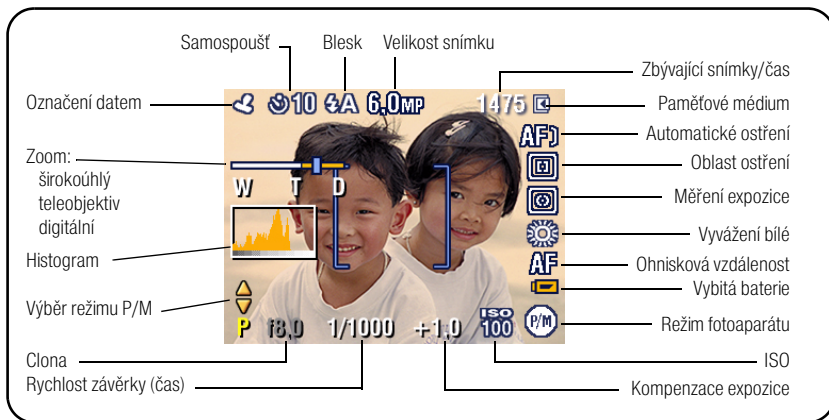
Samospoušť

Blesk

Velikost snímku

Zbývající snímky/čas

Označení datem

10

6,0 MP

1475

Paměťové médium

Automatické ostření

Zoom:
širokoúhlý
teleobjektiv
digitální

W T D

Oblast ostření

Měření expozice

Vyvážení bílé

Histogram

Ohnisková vzdálenost

Vybitá baterie

Výběr režimu P/M

P f8.0 1/1000 +1.0

ISO 100

P/M

Režim fotoaparátu

Clona

ISO

Rychlost závěrky (čas)

Kompenzace expozice